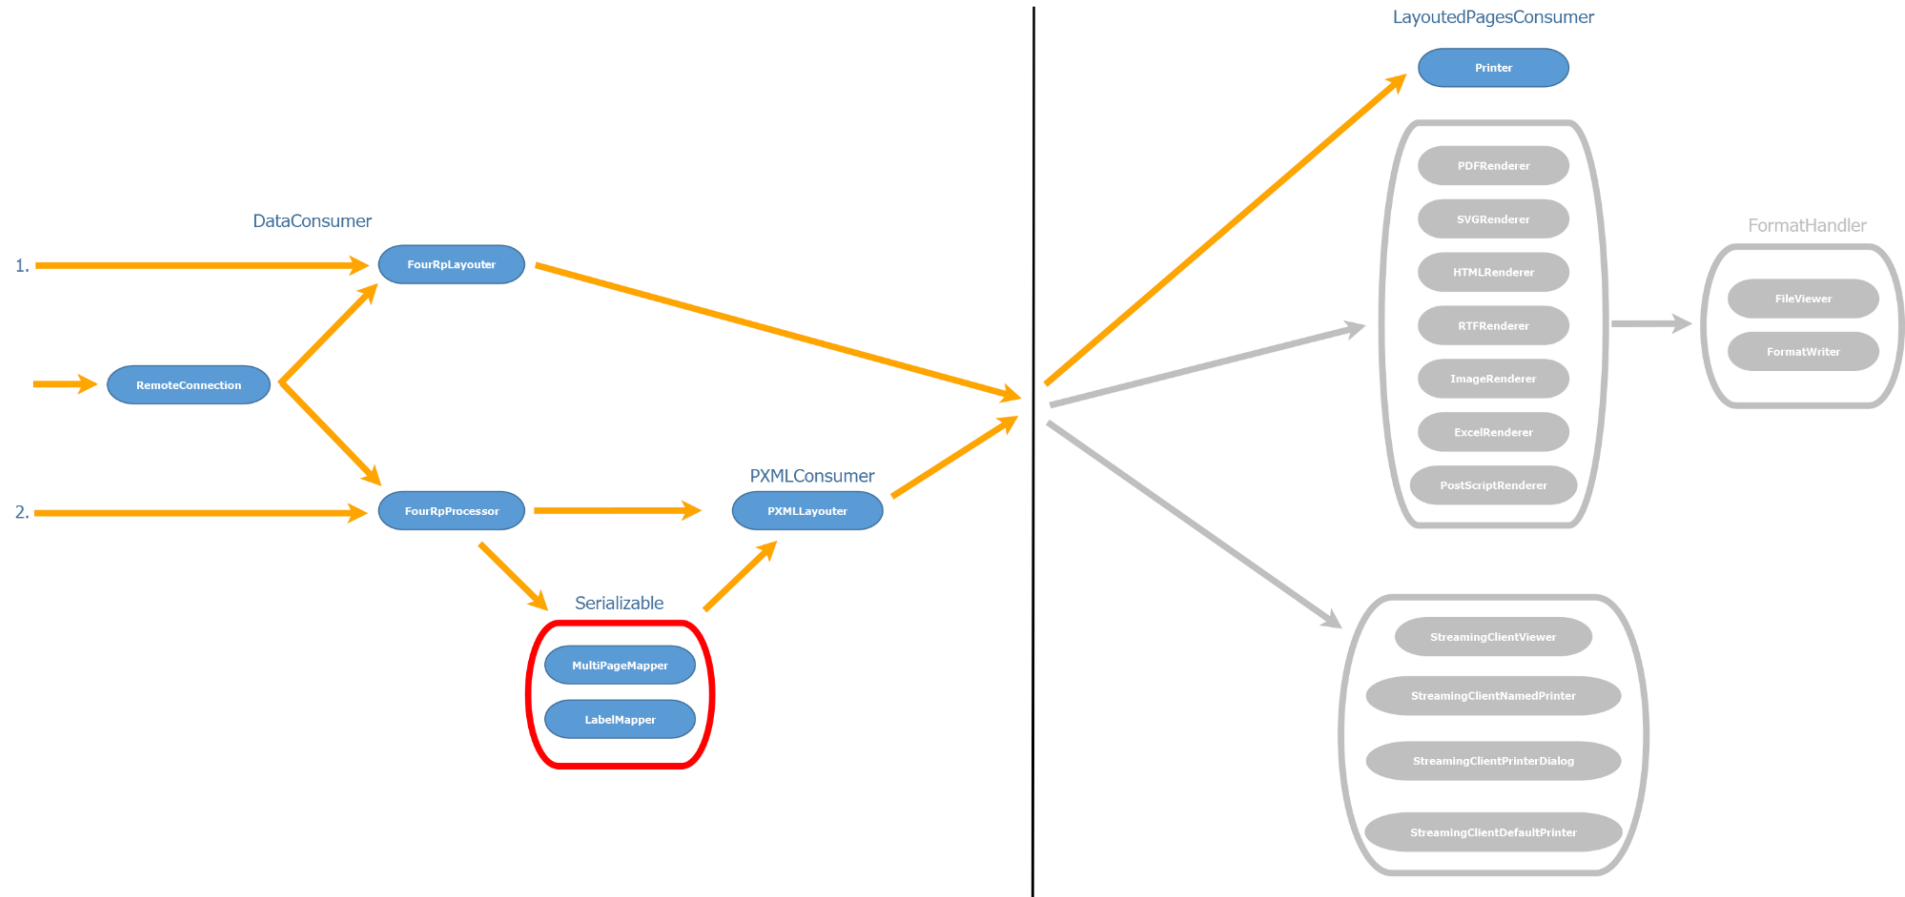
DataConsumer

1.

FourRpLayouter

RemoteConnection

2.

FourRpProcessor

PXMLConsumer

PXMLLayouter

Serializable

MultiPageMapper

LabelMapper

LayoutedPagesConsumer

Printer

PDFRenderer

SVGRenderer

HTMLRenderer

RTFRenderer

ImageRenderer

ExcelRenderer

PostScriptRenderer

FormatHandler

FileViewer

FormatWriter

StreamingClientViewer

StreamingClientNamedPrinter

StreamingClientPrinterDialog

StreamingClientDefaultPrinter